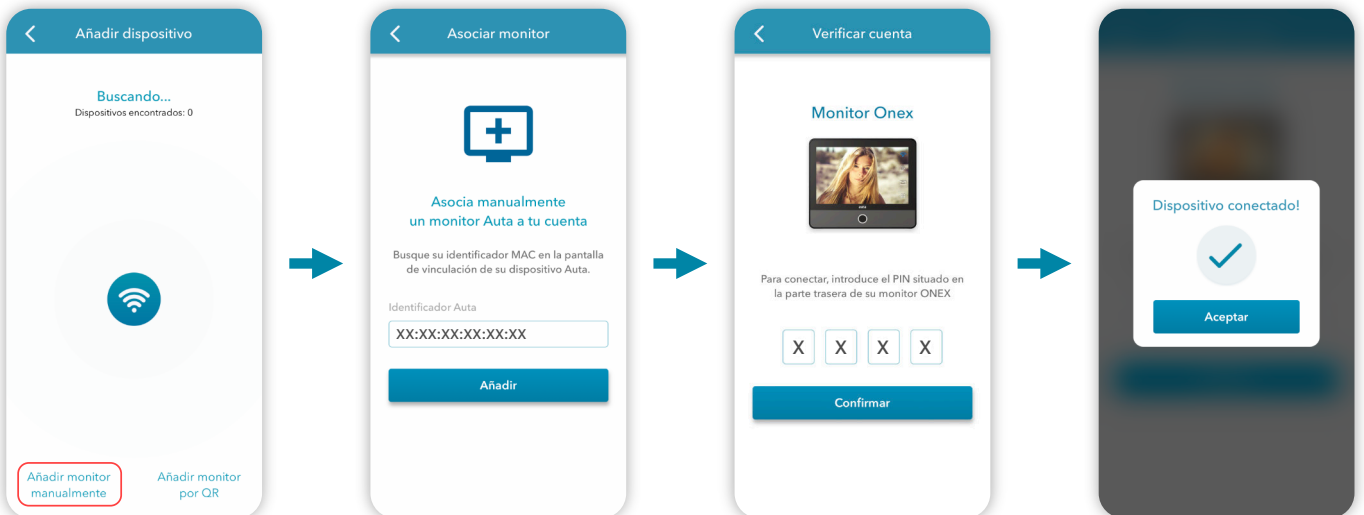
Añadir dispositivo

Buscando...
Dispositivos encontrados: 0

Añadir monitor manualmente

Añadir monitor por QR

Asociar monitor

Asocia manualmente un monitor Auta a tu cuenta

Busque su identificador MAC en la pantalla de vinculación de su dispositivo Auta.

Identificador Auta

XX:XX:XX:XX:XX:XX

Añadir

Verificar cuenta

Monitor Onex

Para conectar, introduce el PIN situado en la parte trasera de su monitor ONEX

X X X X

Confirmar

Dispositivo conectado!

Aceptar